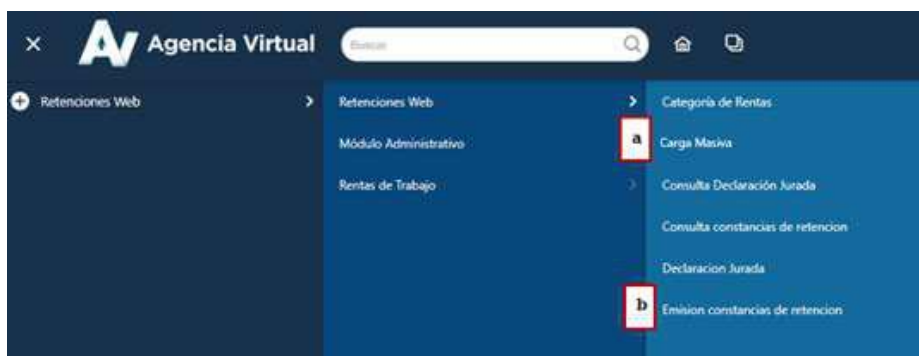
× AV Agencia Virtual Buscar

Retenciones Web

Retenciones Web
Módulo Administrativo
Rentas de Trabajo

Categoría de Rentas
a
Carga Masiva
Consulta Declaración Jurada
Consulta constancias de retencion
Declaracion Jurada
b
Emision constancias de retencion